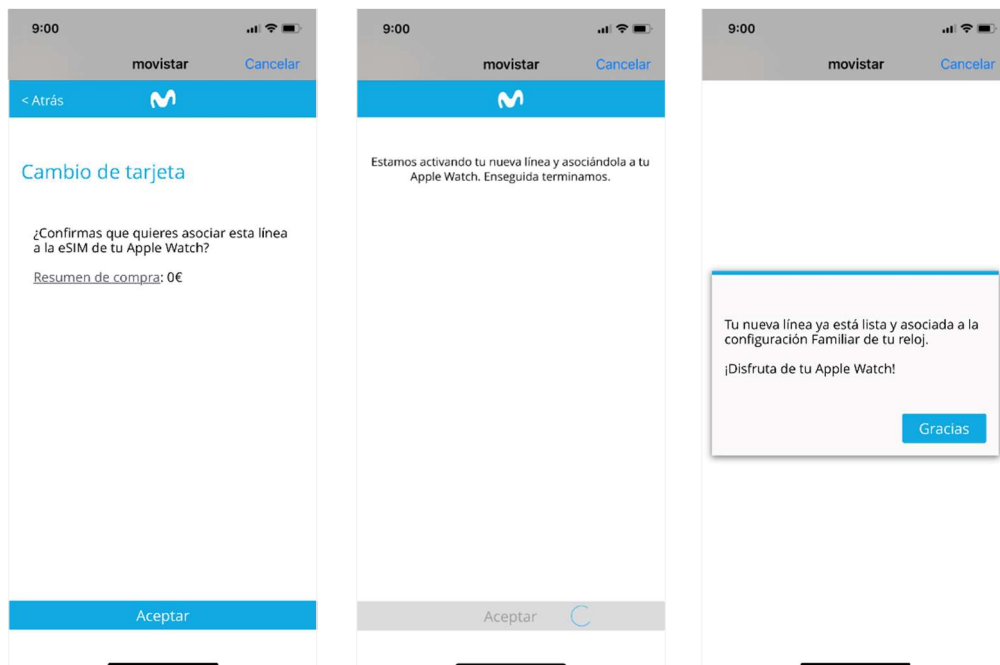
9:00

movistar

Cancelar

< Atrás

Cambio de tarjeta

¿Confirmas que quieres asociar esta línea a la eSIM de tu Apple Watch?

Resumen de compra: 0€

Aceptar

9:00

movistar

Cancelar

Estamos activando tu nueva línea y asociándola a tu Apple Watch. Enseguida terminamos.

Aceptar

9:00

movistar

Cancelar

Tu nueva línea ya está lista y asociada a la configuración Familiar de tu reloj.

¡Disfruta de tu Apple Watch!

Gracias